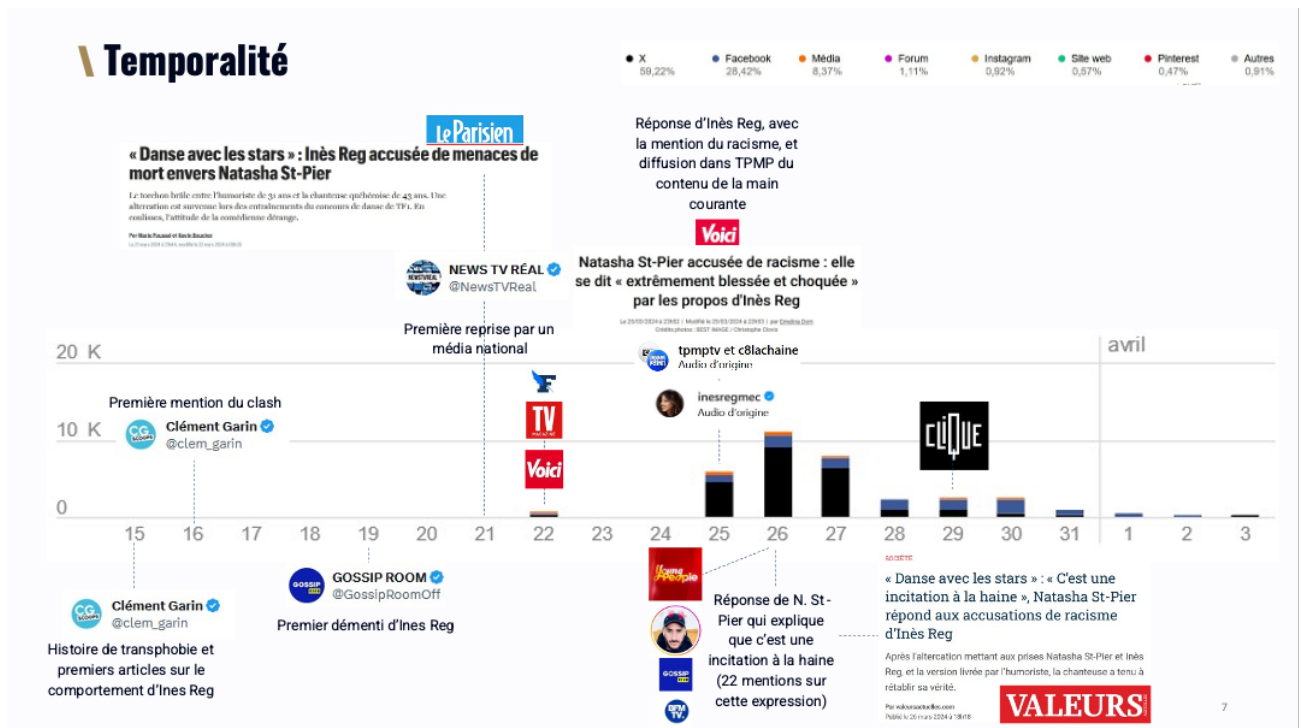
\ Temporalité

| X | Facebook | Média | Forum | Instagram | Site web | Pinterest | Autres |
|---|---|---|---|---|---|---|---|
| 59,22% | 28,42% | 8,37% | 1,11% | 0,92% | 0,57% | 0,47% | 0,91% |

Le Parisien

« Danse avec les stars » : Inès Reg accusée de menaces de mort envers Natasha St-Pier

Le torchon brûle entre l'humoriste de 31 ans et la chanteuse québécoise de 45 ans. Une altercation est survenue lors des entraînements du concours de danse de TF1. En coulisses, l'attitude de la comédienne dérange.

Par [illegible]

NEWS TV RÉAL
@NewsTVReal

Première reprise par un média national

Réponse d'Inès Reg, avec la mention du racisme, et diffusion dans TPMP du contenu de la main courante

Voici

Natasha St-Pier accusée de racisme : elle se dit « extrêmement blessée et choquée » par les propos d'Inès Reg

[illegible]

tpmptv et c8lachaine
Audio d'origine

inesregmec
Audio d'origine

Première mention du clash

Clément Garin
@clem_garin

20 K
10 K
0
avril

TV
Voici
CLIQUE

15 16 17 18 19 20 21 22 23 24 25 26 27 28 29 30 31 1 2 3

Clément Garin
@clem_garin

Histoire de transphobie et premiers articles sur le comportement d'Ines Reg

GOSSIP ROOM
@GossipRoomOff

Premier démenti d'Ines Reg

Public People

Réponse de N. St-Pier qui explique que c'est une incitation à la haine (22 mentions sur cette expression)

SOCIÉTÉ
« Danse avec les stars » : « C'est une incitation à la haine », Natasha St-Pier répond aux accusations de racisme d'Inès Reg

Après l'altercation mettant aux prises Natasha St-Pier et Inès Reg, et la version livrée par l'humoriste, la chanteuse a tenu à rétablir sa vérité.

Par valeursactuelles.com
Publié le 26 mars 2024 à 18h18

VALEURS

7